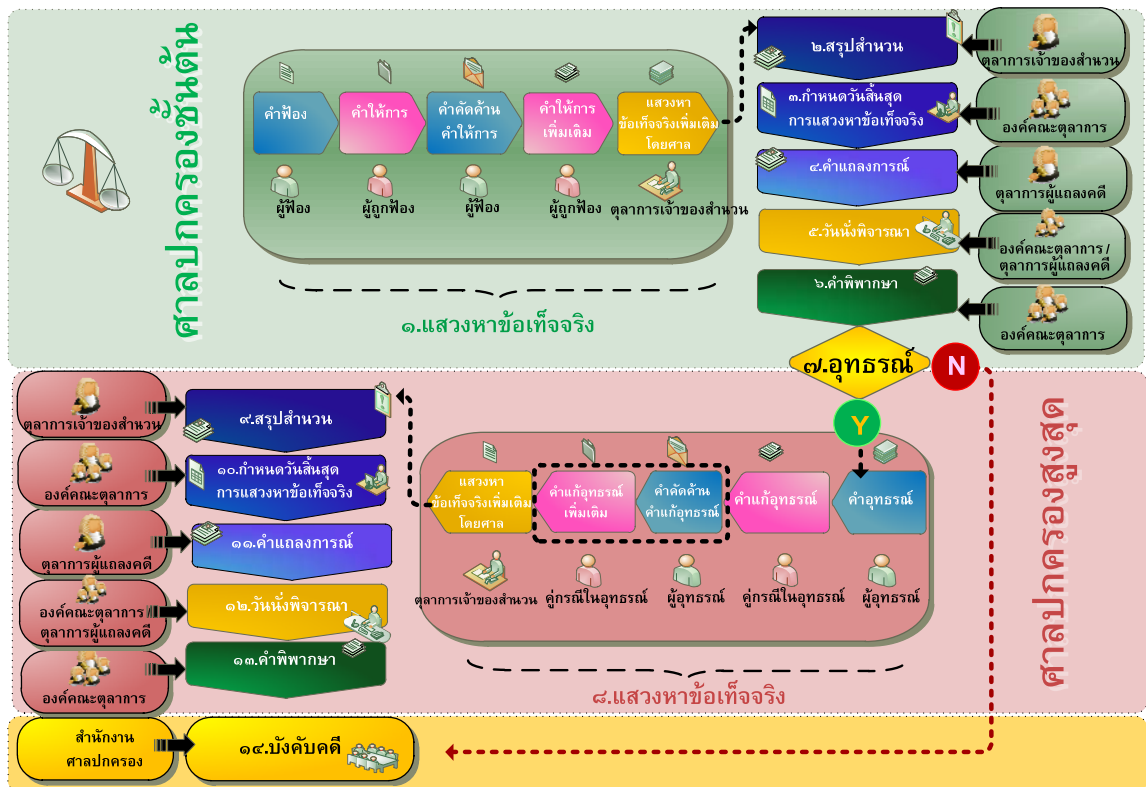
ศาลปกครองชั้นต้น

คำฟ้อง
คำให้การ
คำคัดค้านคำให้การ
คำให้การเพิ่มเติม
แสวงหาข้อเท็จจริงเพิ่มเติมโดยศาล

ผู้ฟ้อง
ผู้ถูกฟ้อง
ผู้ฟ้อง
ผู้ถูกฟ้อง
ตุลาการเจ้าของสำนวน

๑.แสวงหาข้อเท็จจริง

๒.สรุปสำนวน
ตุลาการเจ้าของสำนวน
๓.กำหนดวันสิ้นสุดการแสวงหาข้อเท็จจริง
องค์คณะตุลาการ
๔.คำแถลงการณ์
ตุลาการผู้แถลงคดี
๕.วันนั่งพิจารณา
องค์คณะตุลาการ / ตุลาการผู้แถลงคดี
๖.คำพิพากษา
องค์คณะตุลาการ

๗.อุทธรณ์
N
Y

ศาลปกครองสูงสุด

ตุลาการเจ้าของสำนวน
๙.สรุปสำนวน
องค์คณะตุลาการ
๑๐.กำหนดวันสิ้นสุดการแสวงหาข้อเท็จจริง
ตุลาการผู้แถลงคดี
๑๑.คำแถลงการณ์
องค์คณะตุลาการ / ตุลาการผู้แถลงคดี
๑๒.วันนั่งพิจารณา
องค์คณะตุลาการ
๑๓.คำพิพากษา

แสวงหาข้อเท็จจริงเพิ่มเติมโดยศาล
คำแก้อุทธรณ์เพิ่มเติม
คำคัดค้านคำแก้อุทธรณ์
คำแก้อุทธรณ์
คำอุทธรณ์

ตุลาการเจ้าของสำนวน
คู่กรณีในอุทธรณ์
ผู้อุทธรณ์
คู่กรณีในอุทธรณ์
ผู้อุทธรณ์

๘.แสวงหาข้อเท็จจริง

สำนักงานศาลปกครอง
๑๔.บังคับคดี